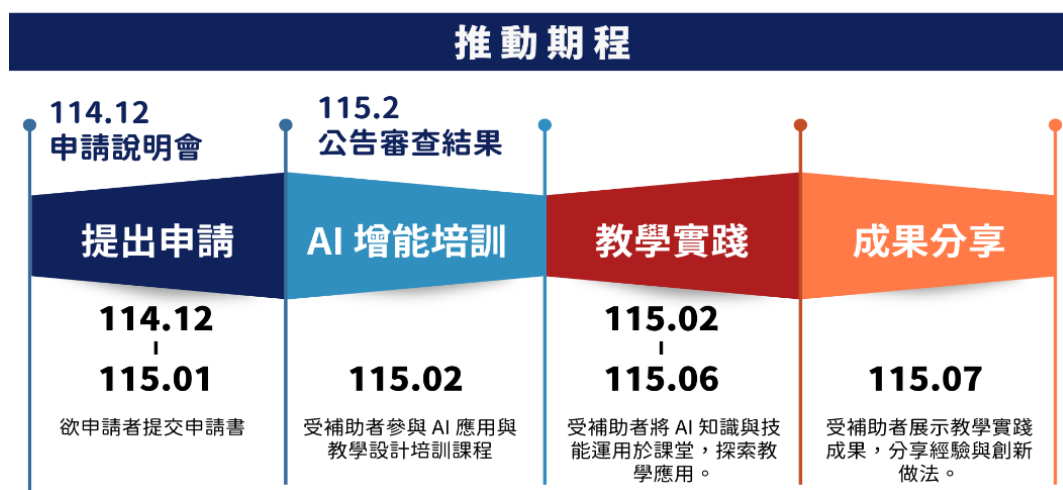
推動期程

114.12
申請說明會

115.2
公告審查結果

提出申請

AI 增能培訓

教學實踐

成果分享

114.12
-
115.01

欲申請者提交申請書

115.02

受補助者參與 AI 應用與教學設計培訓課程

115.02
-
115.06

受補助者將 AI 知識與技能運用於課堂，探索教學應用。

115.07

受補助者展示教學實踐成果，分享經驗與創新做法。